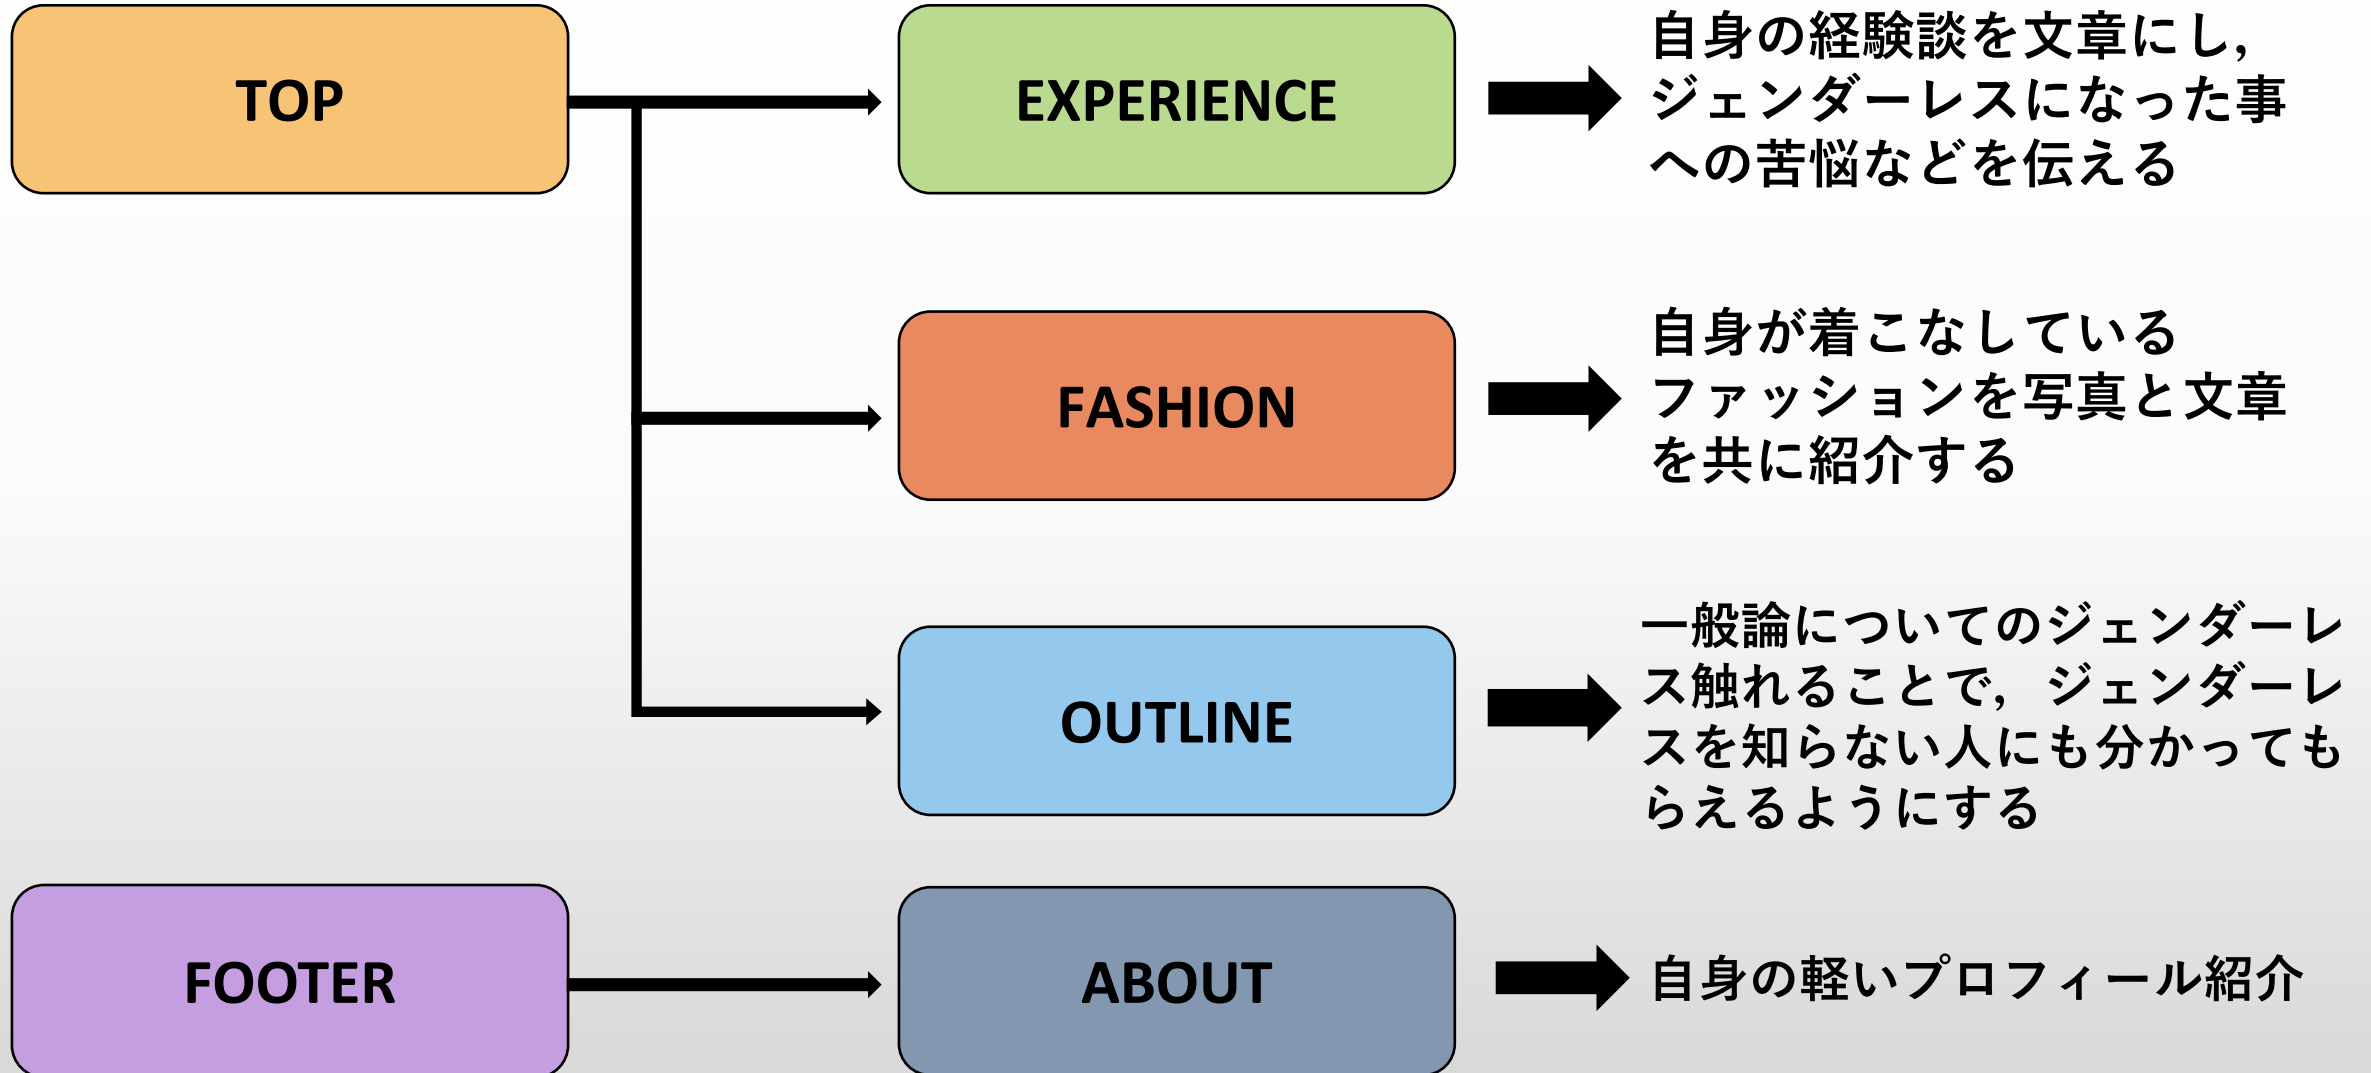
TOP

EXPERIENCE

自身の経験談を文章にし，ジェンダーレスになった事への苦悩などを伝える

FASHION

自身が着こなしているファッションを写真と文章を共に紹介する

OUTLINE

一般論についてのジェンダーレス触れることで，ジェンダーレスを知らない人にも分かってもらえるようにする

FOOTER

ABOUT

自身の軽いプロフィール紹介